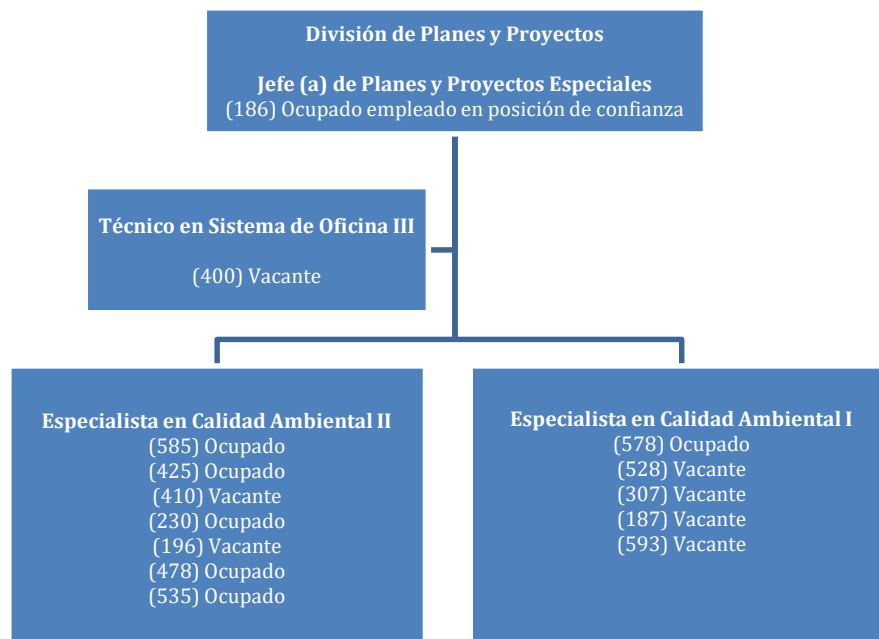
División de Planes y Proyectos

Jefe (a) de Planes y Proyectos Especiales
(186) Ocupado empleado en posición de confianza

Técnico en Sistema de Oficina III

(400) Vacante

Especialista en Calidad Ambiental II
(585) Ocupado
(425) Ocupado
(410) Vacante
(230) Ocupado
(196) Vacante
(478) Ocupado
(535) Ocupado

Especialista en Calidad Ambiental I
(578) Ocupado
(528) Vacante
(307) Vacante
(187) Vacante
(593) Vacante